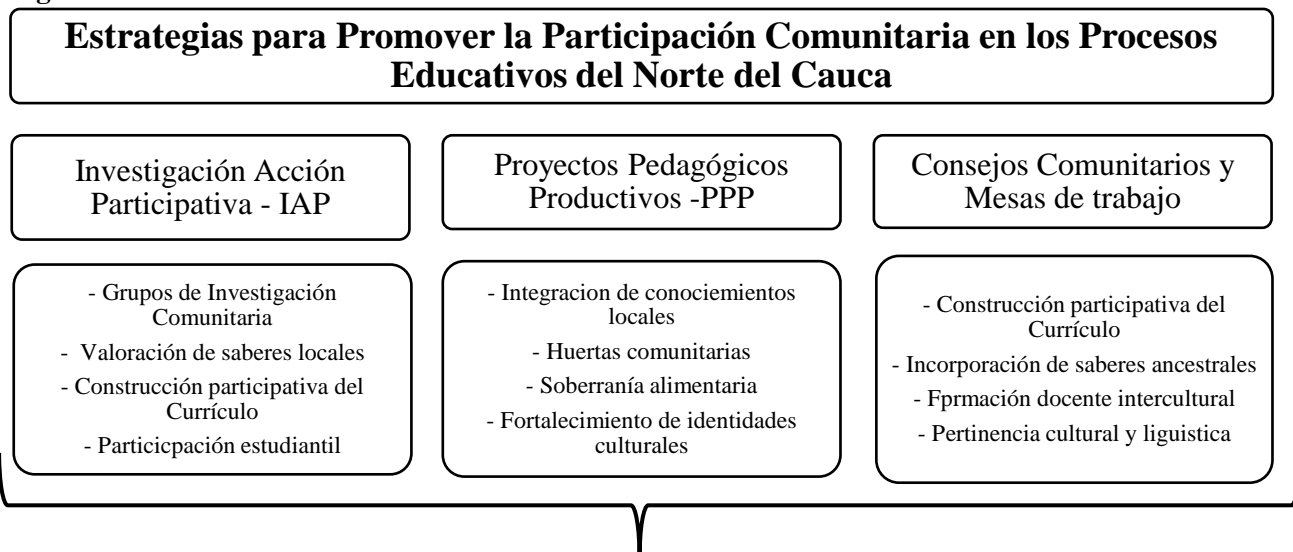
Estrategias para Promover la Participación Comunitaria en los Procesos Educativos del Norte del Cauca

Investigación Acción Participativa - IAP

- Grupos de Investigación Comunitaria
- Valoración de saberes locales
- Construcción participativa del Currículo
- Particicpación estudiantil

Proyectos Pedagógicos Productivos -PPP

- Integracion de conocimientos locales
- Huertas comunitarias
- Soberranía alimentaria
- Fortalecimiento de identidades culturales

Consejos Comunitarios y Mesas de trabajo

- Construcción participativa del Currículo
- Incorporación de saberes ancestrales
- Fprmación docente intercultural
- Pertinencia cultural y liguistica